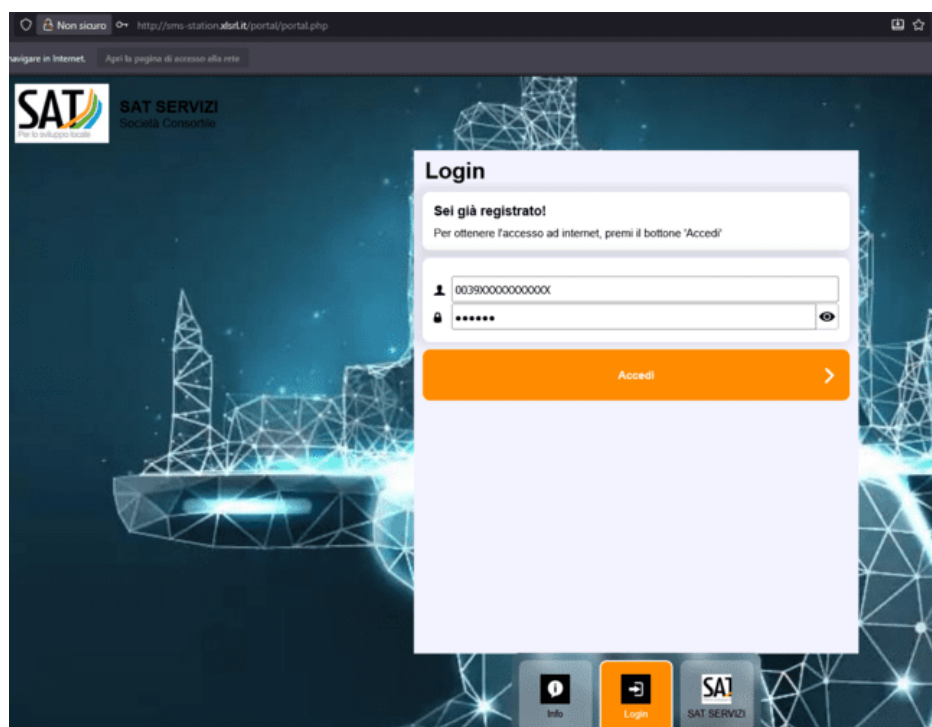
Non sicuro http://sms-station.xlsrl.it/portal/portal.php

navigare in Internet. Apri la pagina di accesso alla rete

SAT
Per lo sviluppo locale

SAT SERVIZI
Società Consortile

Login

Sei già registrato!

Per ottenere l'accesso ad internet, premi il bottone 'Accedi'

0039XXXXXXXXXXX

••••••

Accedi

Info

Login

SAT

SAT SERVIZI